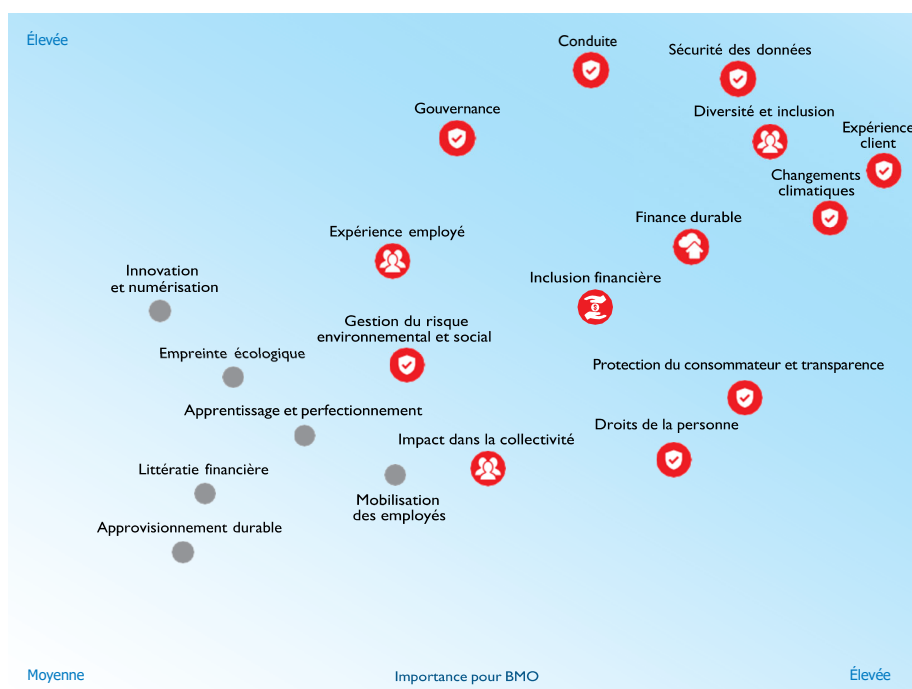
Élevée

Conduite

Sécurité des données

Gouvernance

Diversité et inclusion

Expérience client

Changements climatiques

Finance durable

Expérience employé

Innovation et numérisation

Inclusion financière

Gestion du risque environnemental et social

Empreinte écologique

Protection du consommateur et transparence

Apprentissage et perfectionnement

Droits de la personne

Impact dans la collectivité

Littératie financière

Mobilisation des employés

Approvisionnement durable

Moyenne

Importance pour BMO

Élevée